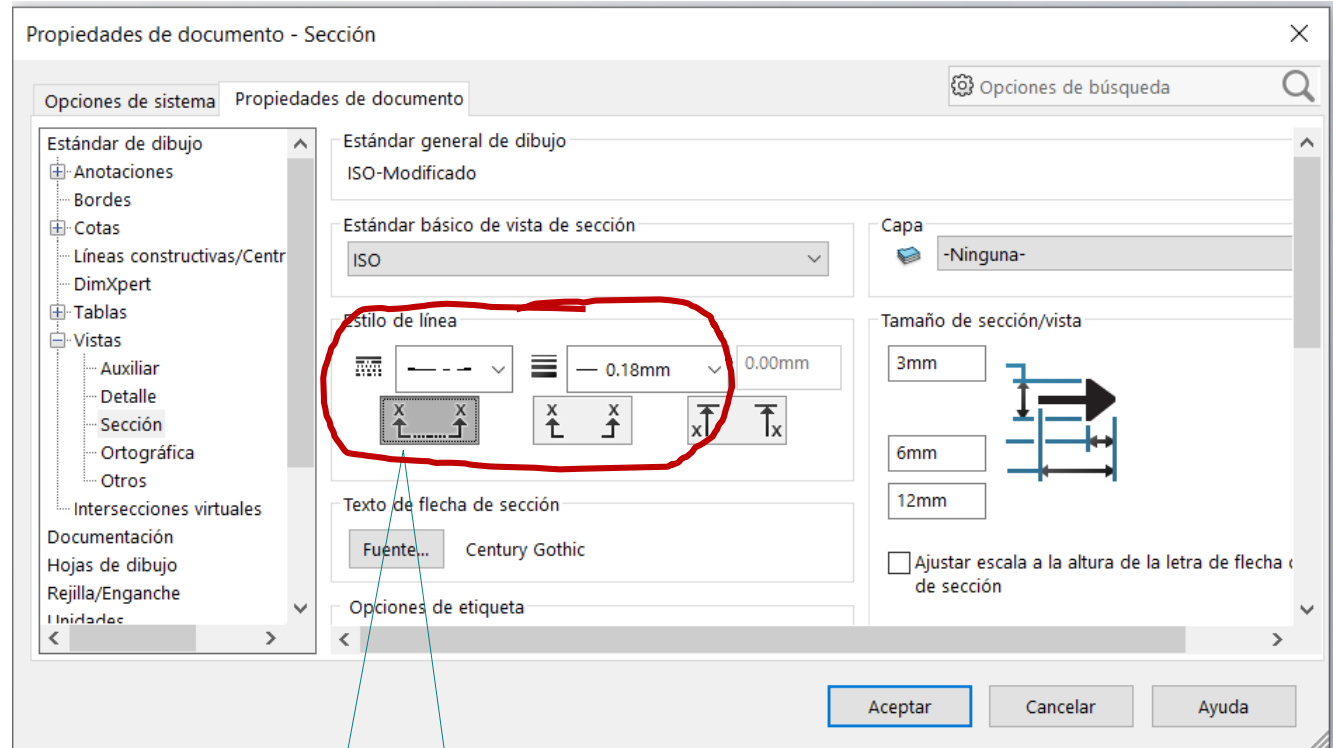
Propiedades de documento - Sección

Opciones de sistema
Propiedades de documento

Opciones de búsqueda

Estándar de dibujo
Anotaciones
Bordes
Cotas
Líneas constructivas/Centr
DimXpert
Tablas
Vistas
Auxiliar
Detalle
Sección
Ortográfica
Otros
Intersecciones virtuales
Documentación
Hojas de dibujo
Rejilla/Enganche
Unidades

Estándar general de dibujo
ISO-Modificado

Estándar básico de vista de sección
ISO

Capa
-Ninguna-

Estilo de línea
— 0.18mm
0.00mm

Tamaño de sección/vista
3mm
6mm
12mm

Texto de flecha de sección
Fuente...
Century Gothic

Ajustar escala a la altura de la letra de flecha de sección

Opciones de etiqueta

Aceptar
Cancelar
Ayuda